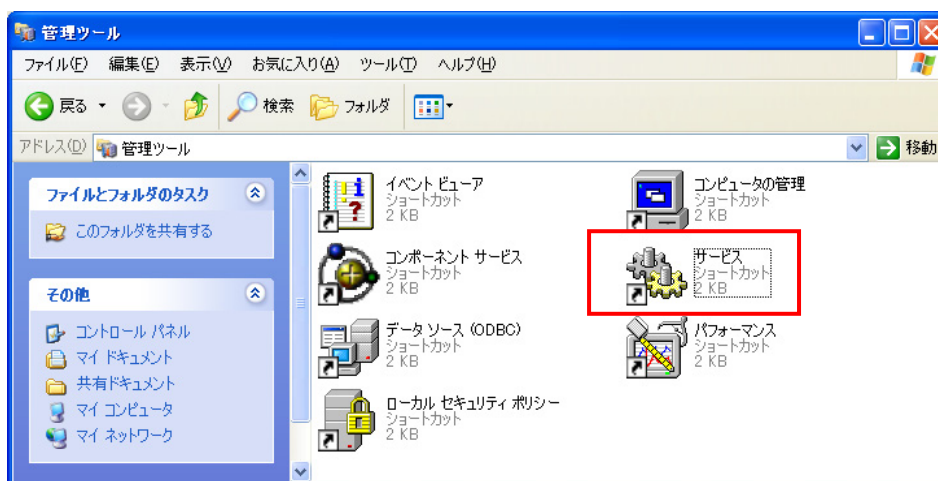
管理ツール

ファイル(F) 編集(E) 表示(V) お気に入り(A) ツール(T) ヘルプ(H)

戻る 検索 フォルダ

アドレス(D) 管理ツール

移動

ファイルとフォルダのタスク

このフォルダを共有する

その他

コントロール パネル
マイ ドキュメント
共有ドキュメント
マイ コンピュータ
マイ ネットワーク

イベント ビューア
ショートカット
2 KB

コンピュータの管理
ショートカット
2 KB

コンポーネント サービス
ショートカット
2 KB

サービス
ショートカット
2 KB

データ ソース (ODBC)
ショートカット
2 KB

パフォーマンス
ショートカット
2 KB

ローカル セキュリティ ポリシー
ショートカット
2 KB